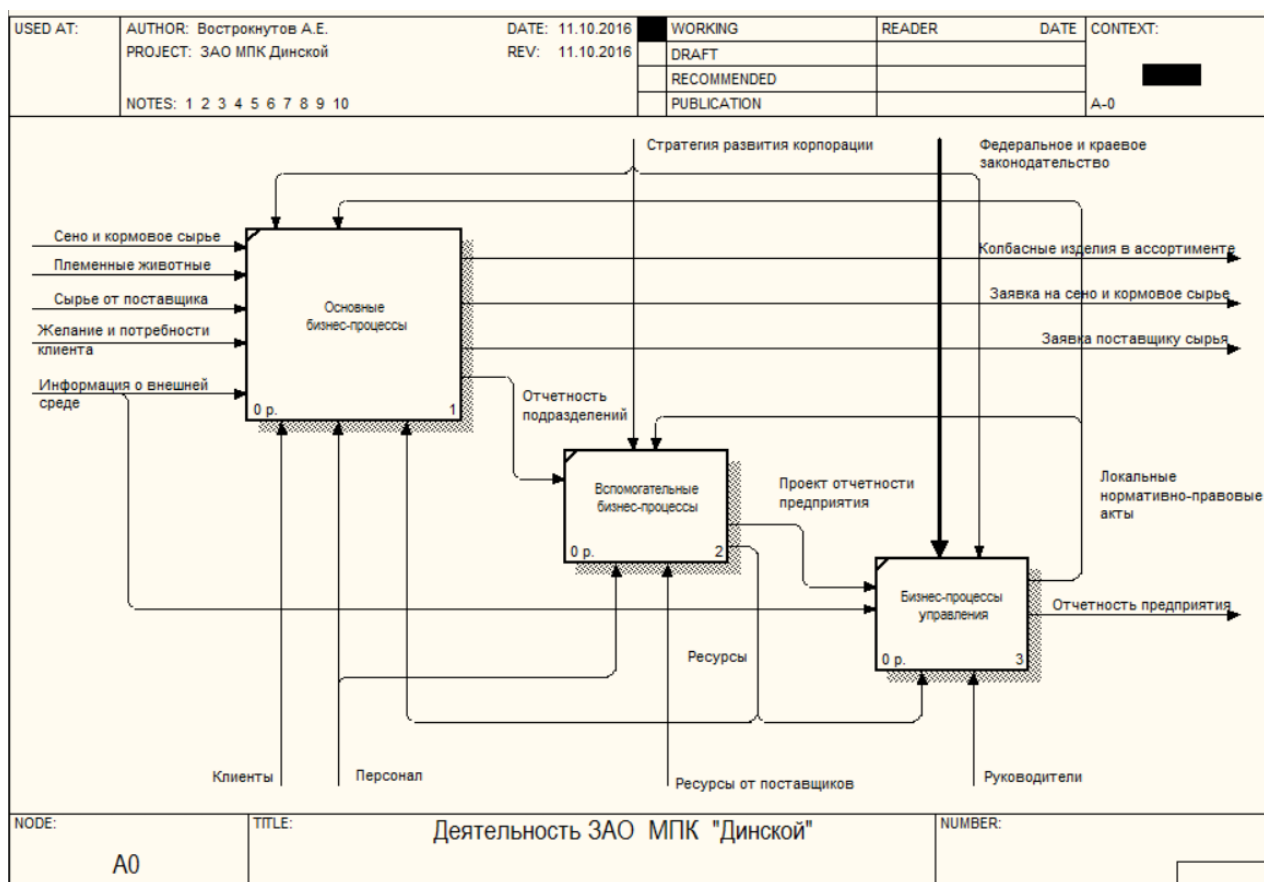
USED AT: AUTHOR: Вострокнутов А.Е. DATE: 11.10.2016 WORKING READER DATE CONTEXT:
PROJECT: ЗАО МПК Динской REV: 11.10.2016 DRAFT
RECOMMENDED
NOTES: 1 2 3 4 5 6 7 8 9 10 PUBLICATION A-0

Стратегия развития корпорации

Федеральное и краевое законодательство

Сено и кормовое сырье

Племенные животные

Сырье от поставщика

Желание и потребности клиента

Информация о внешней среде

Основные бизнес-процессы

0 р. 1

Колбасные изделия в ассортименте

Заявка на сено и кормовое сырье

Заявка поставщику сырья

Отчетность подразделений

Вспомогательные бизнес-процессы

0 р. 2

Проект отчетности предприятия

Локальные нормативно-правовые акты

Бизнес-процессы управления

0 р. 3

Отчетность предприятия

Ресурсы

Клиенты

Персонал

Ресурсы от поставщиков

Руководители

NODE: A0 TITLE: Деятельность ЗАО МПК "Динской" NUMBER: